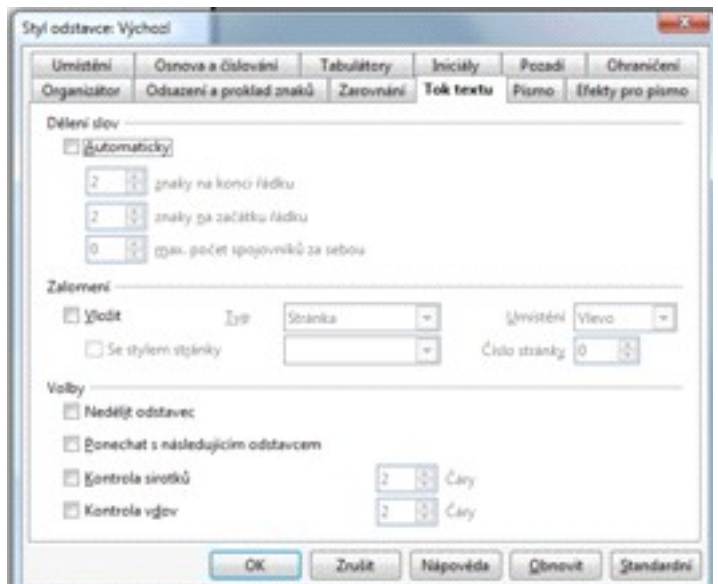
Styl odstavce: Výchozí

Umístění | Osnova a číslování | Tabulátory | Iniciály | Pozadí | Ohraničení
Organizátor | Odsazení a proklad znaků | Zarovnání | Tok textu | Písmo | Efekty pro písmo

Dělení slov

Automaticky

2 znaky na konci řádku

2 znaky na začátku řádku

0 max. počet spojovníků za sebou

Zalomení

Vložit Typ Stránka Umístění Vlevo

Se stylem stránky Číslo stránky 0

Volby

Nedělit odstavec

Ponechat s následujícím odstavcem

Kontrola sirotků 2 Čáry

Kontrola vdov 2 Čáry

OK Zrušit Nápověda Obnovit Standardní